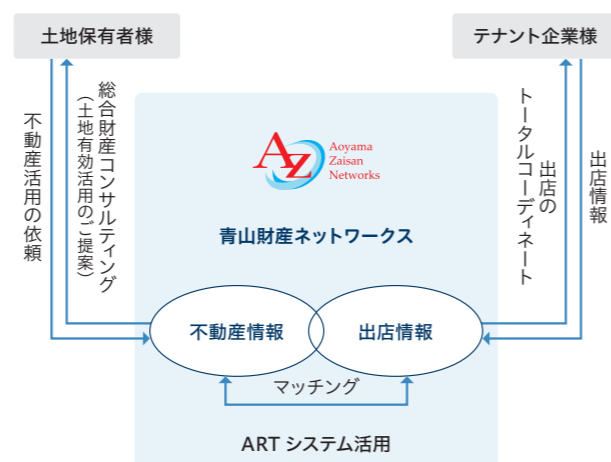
土地保有者様

テナント企業様

不動産活用の依頼

総合財産コンサルティング
（土地有効活用のご提案）

AZ
Aoyama
Zaisan
Networks

青山財産ネットワークス

出店のトータルコーディネート

出店情報

不動産情報

出店情報

マッチング

ART システム活用